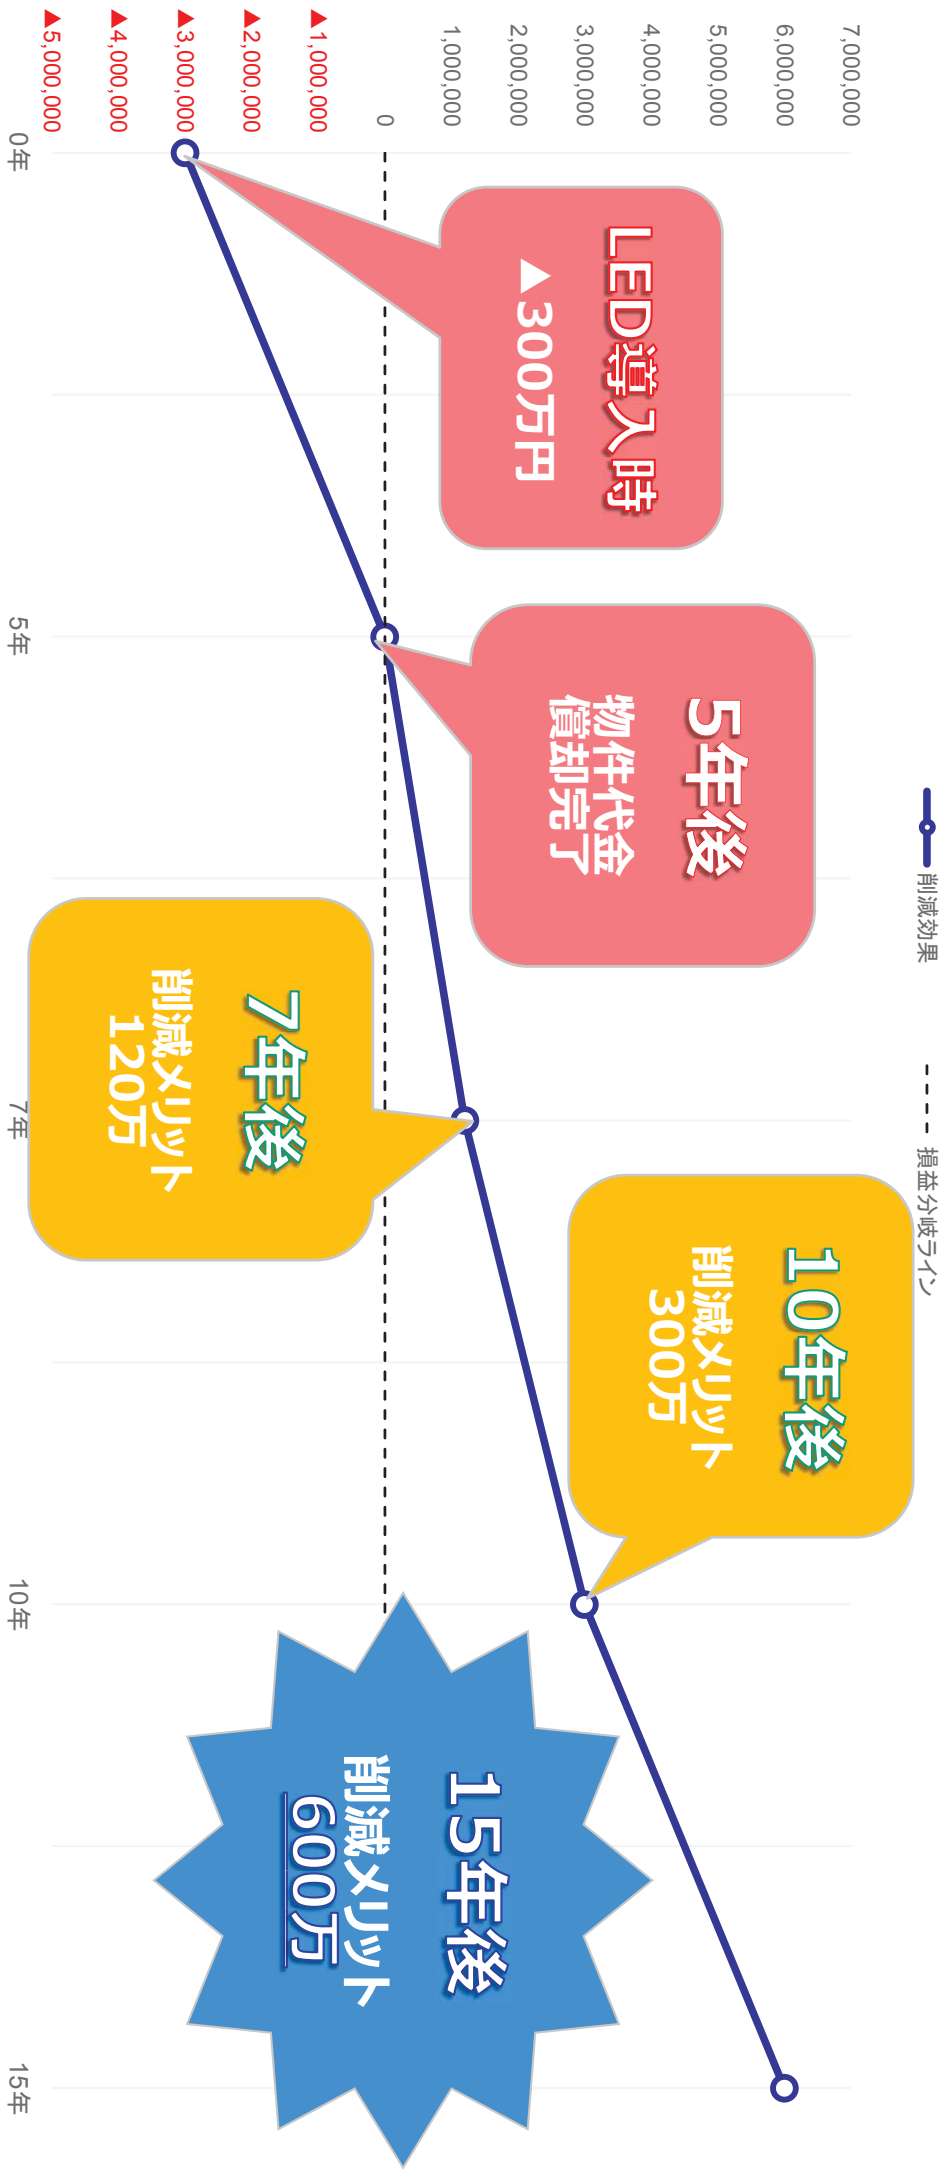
削減効果
損益分岐ライン

7,000,000
6,000,000
5,000,000
4,000,000
3,000,000
2,000,000
1,000,000
0
▲1,000,000
▲2,000,000
▲3,000,000
▲4,000,000
▲5,000,000

0年
5年
7年
10年
15年

LED導入時
▲300万円

5年後
物件代金
償却完了

7年後
削減メリット
120万

10年後
削減メリット
300万

15年後
削減メリット
600万